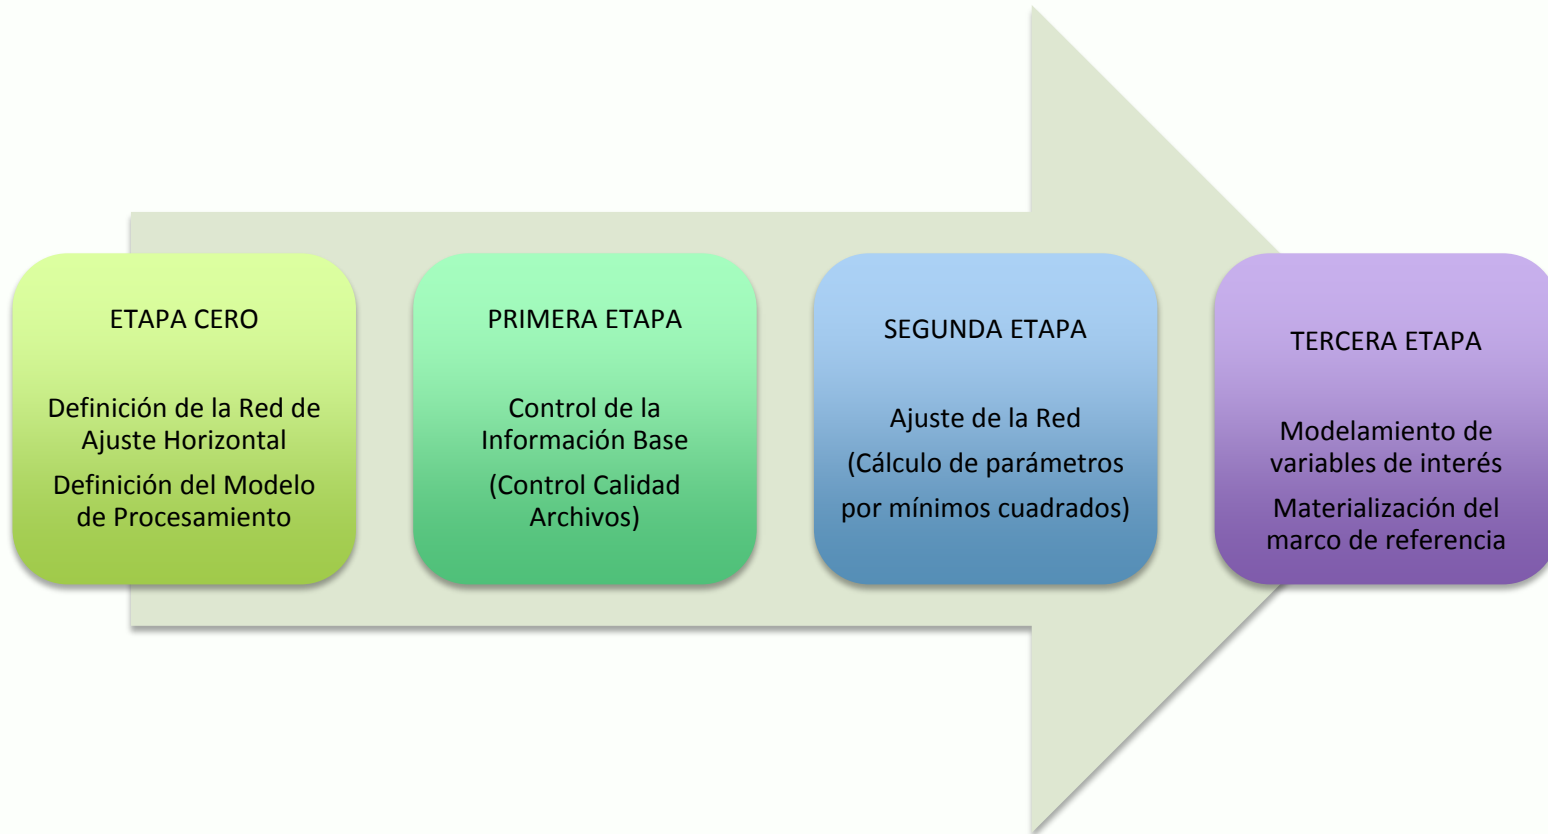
ETAPA CERO

Definición de la Red de Ajuste Horizontal

Definición del Modelo de Procesamiento

PRIMERA ETAPA

Control de la Información Base

(Control Calidad Archivos)

SEGUNDA ETAPA

Ajuste de la Red

(Cálculo de parámetros por mínimos cuadrados)

TERCERA ETAPA

Modelamiento de variables de interés

Materialización del marco de referencia